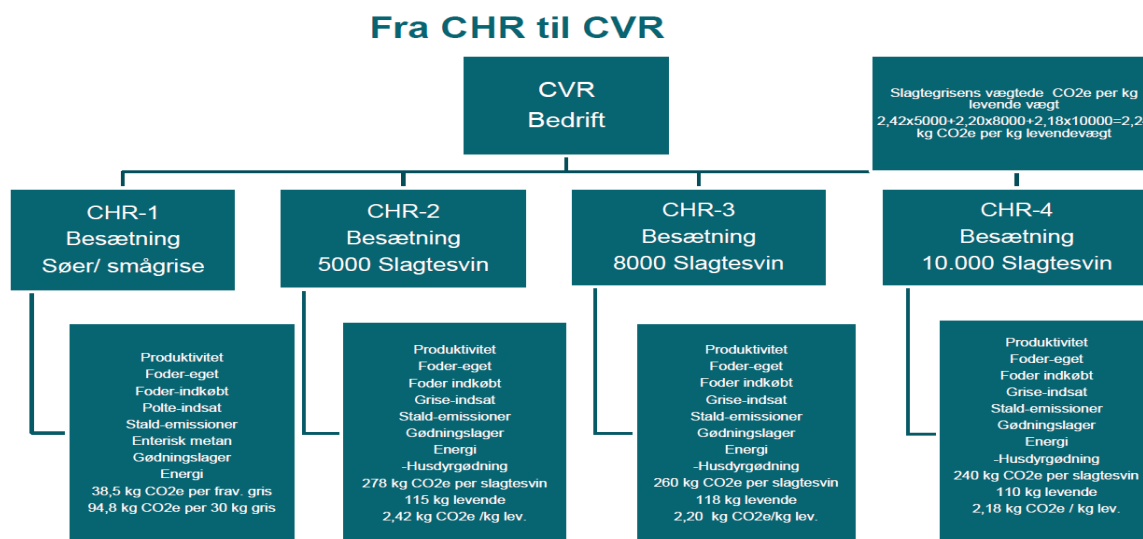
Fra CHR til CVR

CVR
Bedrift

Slagtegrisens vægtede CO2e per kg levende vægt
2,42x5000+2,20x8000+2,18x10000=2,2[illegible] kg CO2e per kg levendevægt

CHR-1
Besætning
Søer/ smågrise

CHR-2
Besætning
5000 Slagtesvin

CHR-3
Besætning
8000 Slagtesvin

CHR-4
Besætning
10.000 Slagtesvin

Produktivitet
Foder-eget
Foder-indkøbt
Polte-indsat
Stald-emissioner
Enterisk metan
Gødningslager
Energi
38,5 kg CO2e per frav. gris
94,8 kg CO2e per 30 kg gris

Produktivitet
Foder-eget
Foder indkøbt
Grise-indsat
Stald-emissioner
Gødningslager
Energi
-Husdyrgødning
278 kg CO2e per slagtesvin
115 kg levende
2,42 kg CO2e /kg lev.

Produktivitet
Foder-eget
Foder indkøbt
Grise-indsat
Stald-emissioner
Gødningslager
Energi
-Husdyrgødning
260 kg CO2e per slagtesvin
118 kg levende
2,20 kg CO2e/kg lev.

Produktivitet
Foder-eget
Foder indkøbt
Grise-indsat
Stald-emissioner
Gødningslager
Energi
-Husdyrgødning
240 kg CO2e per slagtesvin
110 kg levende
2,18 kg CO2e / kg lev.